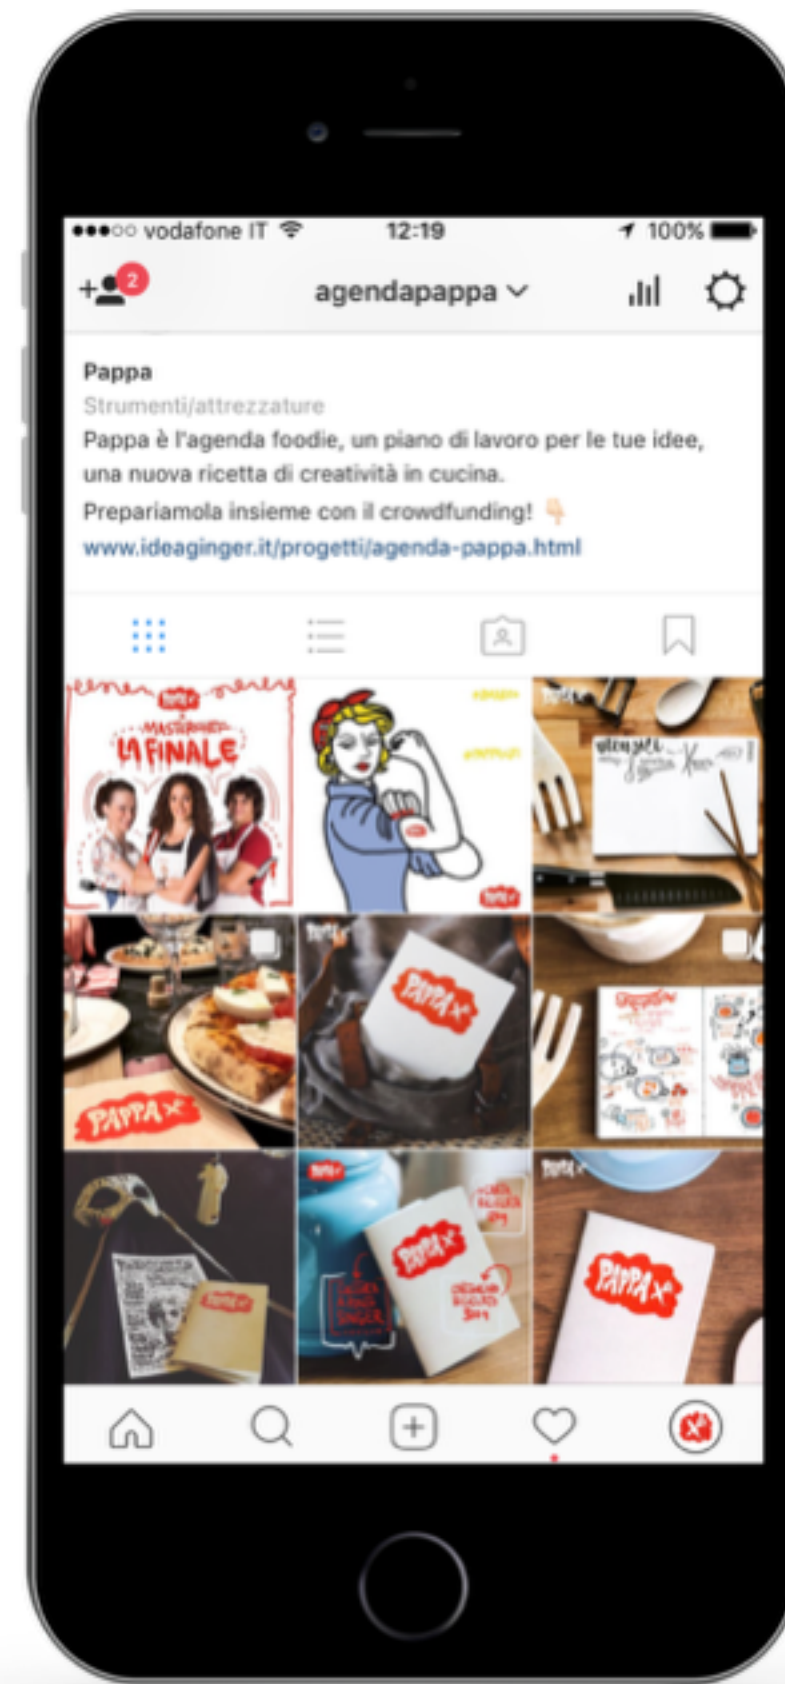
●●●○○ vodafone IT 12:19 100%

2

agendapappa

Pappa

Strumenti/attrezzature

Pappa è l'agenda foodie, un piano di lavoro per le tue idee, una nuova ricetta di creatività in cucina.

Prepariamola insieme con il crowdfunding! 👇

www.ideaginger.it/progetti/agenda-pappa.html

PAPPA

MASTERCHEF

LA FINALE

PAPPA

PAPPA

PAPPA

PAPPA

PAPPA